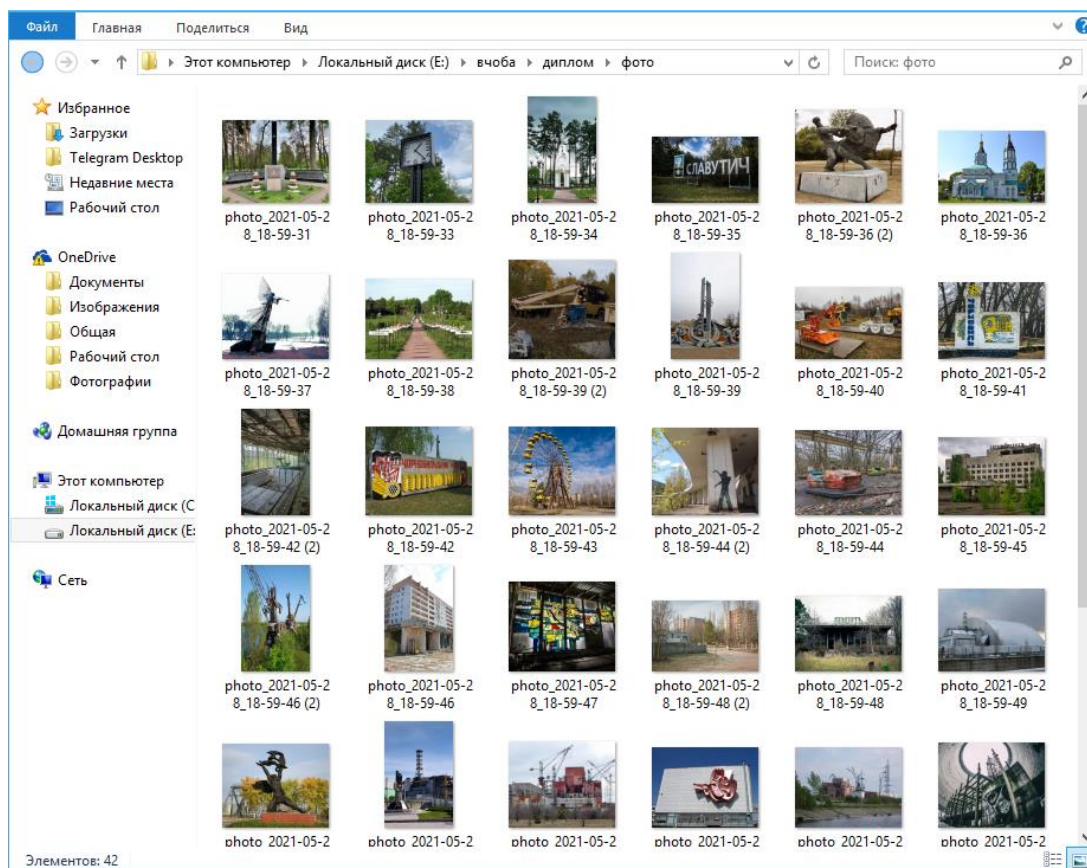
Файл Главная Поделиться Вид

Этот компьютер ▸ Локальный диск (E:) ▸ вчоба ▸ диплом ▸ фото

Поиск: фото

Избранное
Загрузки
Telegram Desktop
Недавние места
Рабочий стол

OneDrive
Документы
Изображения
Общая
Рабочий стол
Фотографии

Домашняя группа

Этот компьютер
Локальный диск (C
Локальный диск (E:

Сеть

СЛАВУТИЧ

photo_2021-05-28_18-59-31
photo_2021-05-28_18-59-33
photo_2021-05-28_18-59-34
photo_2021-05-28_18-59-35
photo_2021-05-28_18-59-36 (2)
photo_2021-05-28_18-59-36

photo_2021-05-28_18-59-37
photo_2021-05-28_18-59-38
photo_2021-05-28_18-59-39 (2)
photo_2021-05-28_18-59-39
photo_2021-05-28_18-59-40
photo_2021-05-28_18-59-41

photo_2021-05-28_18-59-42 (2)
photo_2021-05-28_18-59-42
photo_2021-05-28_18-59-43
photo_2021-05-28_18-59-44 (2)
photo_2021-05-28_18-59-44
photo_2021-05-28_18-59-45

photo_2021-05-28_18-59-46 (2)
photo_2021-05-28_18-59-46
photo_2021-05-28_18-59-47
photo_2021-05-28_18-59-48 (2)
photo_2021-05-28_18-59-48
photo_2021-05-28_18-59-49

photo_2021-05-2
photo_2021-05-2
photo_2021-05-2
photo_2021-05-2
photo_2021-05-2
photo_2021-05-2

Элементов: 42